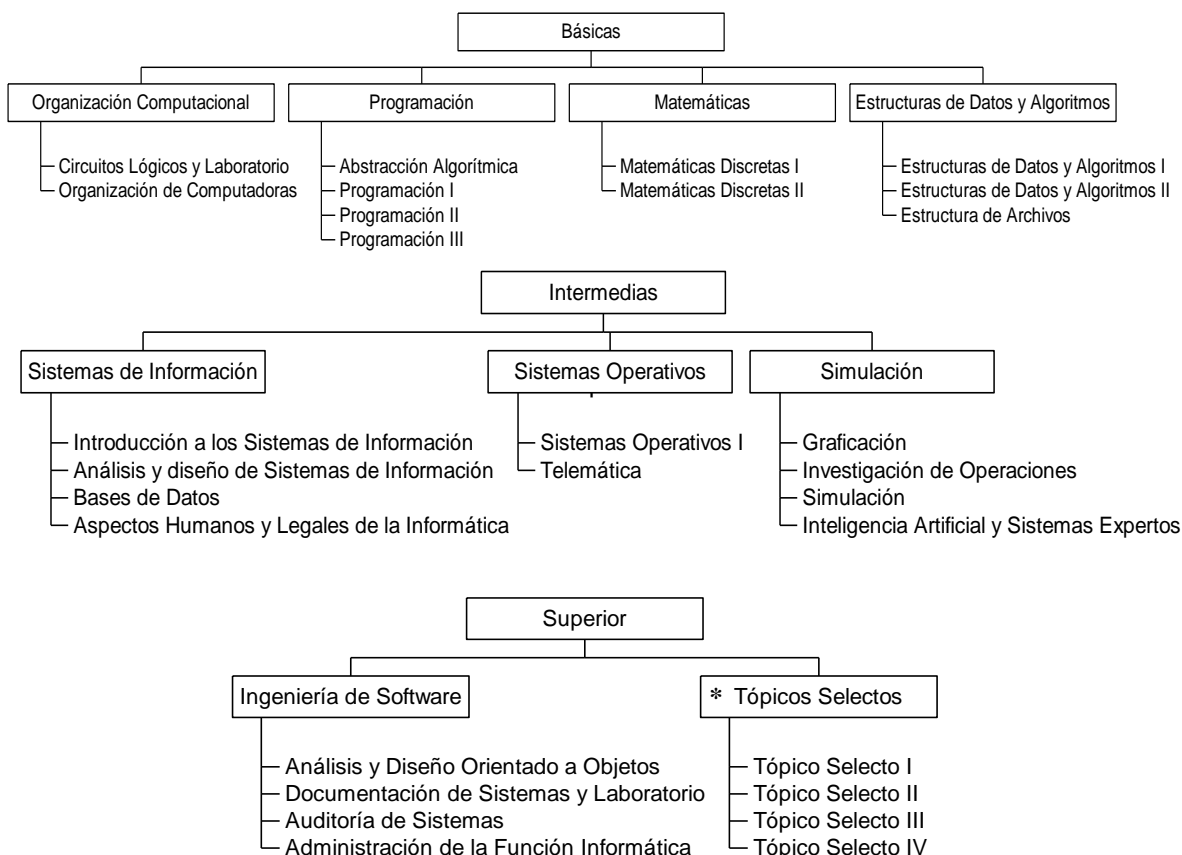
Básicas

Organización Computacional
Circuitos Lógicos y Laboratorio
Organización de Computadoras

Programación
Abstracción Algorítmica
Programación I
Programación II
Programación III

Matemáticas
Matemáticas Discretas I
Matemáticas Discretas II

Estructuras de Datos y Algoritmos
Estructuras de Datos y Algoritmos I
Estructuras de Datos y Algoritmos II
Estructura de Archivos

Intermedias

Sistemas de Información
Introducción a los Sistemas de Información
Análisis y diseño de Sistemas de Información
Bases de Datos
Aspectos Humanos y Legales de la Informática

Sistemas Operativos
Sistemas Operativos I
Telemática

Simulación
Graficación
Investigación de Operaciones
Simulación
Inteligencia Artificial y Sistemas Expertos

Superior

Ingeniería de Software
Análisis y Diseño Orientado a Objetos
Documentación de Sistemas y Laboratorio
Auditoría de Sistemas
Administración de la Función Informática

* Tópicos Selectos
Tópico Selecto I
Tópico Selecto II
Tópico Selecto III
Tópico Selecto IV